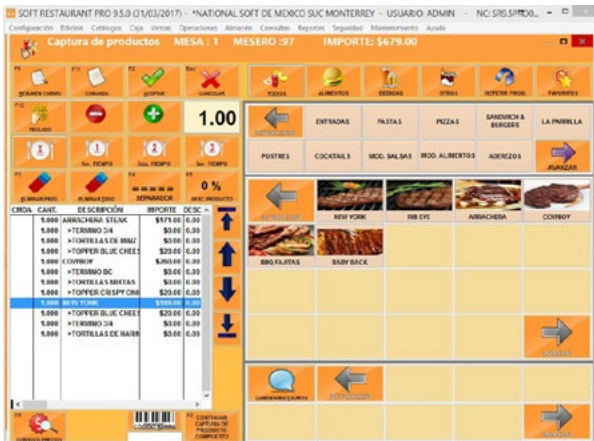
SOFT RESTAURANT PRO 9.5.0 (31/03/2017) - *NATIONAL SOFT DE MEXICO SUC MONTERREY - USUARIO: ADMIN - NC: SR0.5PR00...

Configuración Edición Catálogos Caja Ventas Operaciones Almacén Consultas Reportes Seguridad Mantenimiento Ayuda

Captura de productos MESA : 1 MESERO :97 IMPORTE: $679.00

F9 BUSCAR CUENTA
F11 COMANDA
F2 ACEPTAR
Esc CANCELAR
F12 TECLADO
1.00
1er. TIEMPO
2do. TIEMPO
3er. TIEMPO
F1 ELIMINAR PROD
ELIMINAR TODO
F4 SEPARADOR
F5 0 % DESC. PRODUCTO

| CIRDA | CANT. | DESCRIPCIÓN | IMPORTE | DESC |
|---|---|---|---|---|
| | 1.000 | ARRACHERA STEAK | $179.00 | 0.00 |
| | 1.000 | >TERMINO 3/4 | $0.00 | 0.00 |
| | 1.000 | >TORTILLAS DE MAIZ | $0.00 | 0.00 |
| | 1.000 | >TOPPER BLUE CHEES | $20.00 | 0.00 |
| | 1.000 | COWBOY | $260.00 | 0.00 |
| | 1.000 | >TERMINO BC | $0.00 | 0.00 |
| | 1.000 | >TORTILLAS MIXTAS | $0.00 | 0.00 |
| | 1.000 | >TOPPER CRISPY ONI | $20.00 | 0.00 |
| | 1.000 | NEW YORK | $180.00 | 0.00 |
| | 1.000 | >TOPPER BLUE CHEES | $20.00 | 0.00 |
| | 1.000 | >TERMINO 3/4 | $0.00 | 0.00 |
| | 1.000 | >TORTILLAS DE HARIN | $0.00 | 0.00 |

CONSULTA PRECIO
CODIGO BARRAS
F3 CONTINUAR CAPTURA DE PRODUCTO COMPUESTO

TODOS
ALIMENTOS
BEBIDAS
OTROS
REPETIR PROD.
FAVORITOS

RETROCEDER
ENTRADAS
PASTAS
PIZZAS
SANDWICH & BURGERS
LA PARRILLA
POSTRES
COCKTAILS
MOD. SALSAS
MOD. ALIMENTOS
ADEREZOS
AVANZAR

RETROCEDER
NEW YORK
RIB EYE
ARRACHERA
COWBOY
BBQ FAJITAS
BABY BACK
AVANZAR

COMENTARIO CLIENTE
RETROCEDER
AVANZAR